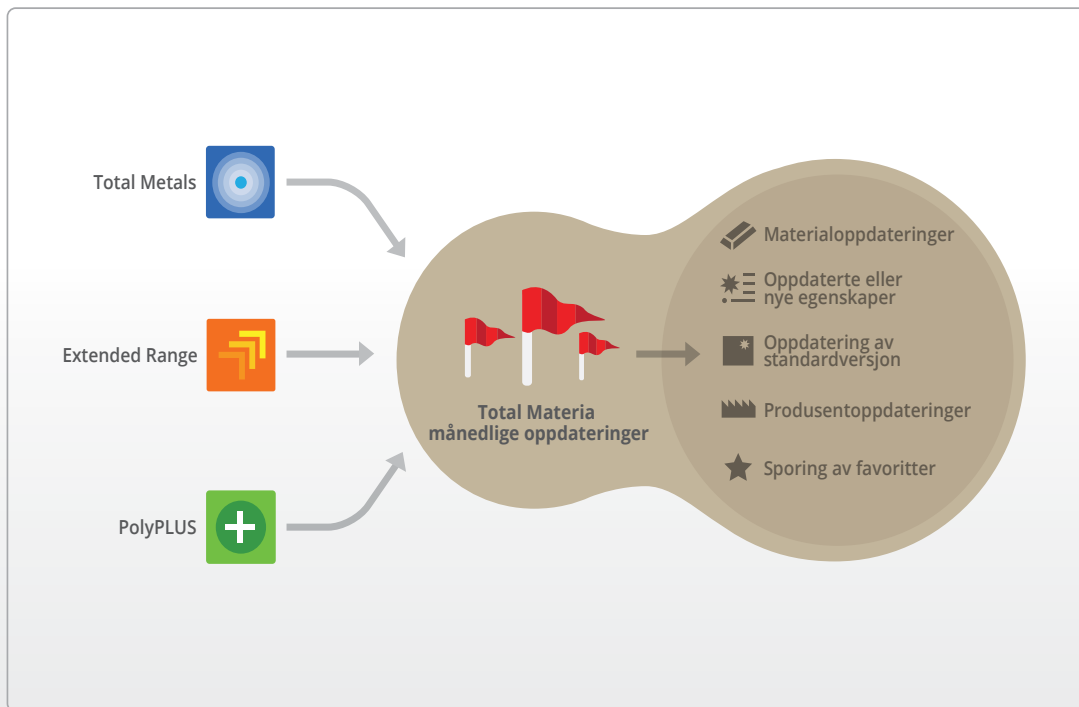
Total Metals

Extended Range

PolyPLUS

Total Materia
månedlige oppdateringer

Materialoppdateringer

Oppdaterte eller nye egenskaper

Oppdatering av standardversjon

Produsentoppdateringer

Sporing av favoritter